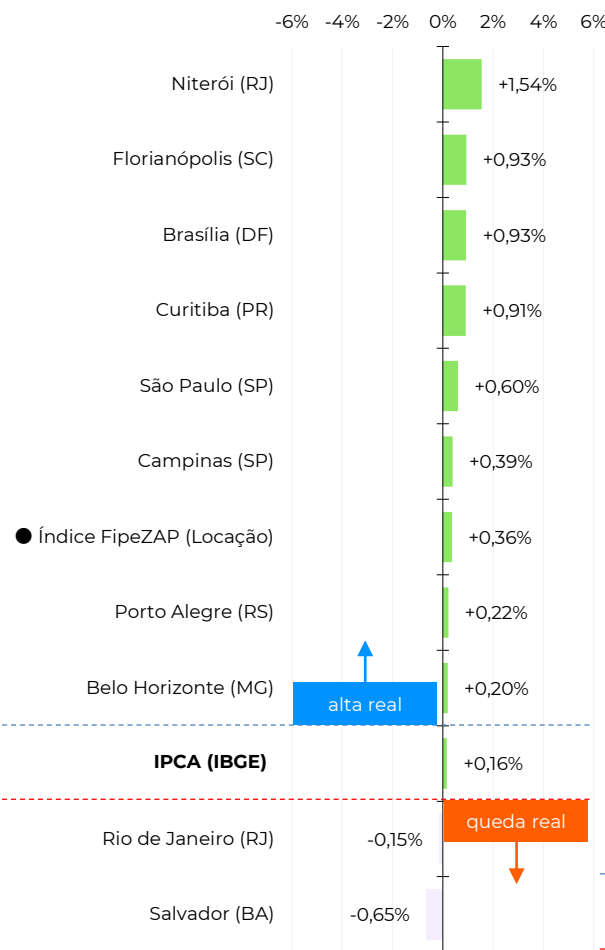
-6% -4% -2% 0% 2% 4% 6%

Niterói (RJ) +1,54%

Florianópolis (SC) +0,93%

Brasília (DF) +0,93%

Curitiba (PR) +0,91%

São Paulo (SP) +0,60%

Campinas (SP) +0,39%

Índice FipeZAP (Locação) +0,36%

Porto Alegre (RS) +0,22%

Belo Horizonte (MG) +0,20%

alta real

**IPCA (IBGE)** +0,16%

queda real

Rio de Janeiro (RJ) -0,15%

Salvador (BA) -0,65%